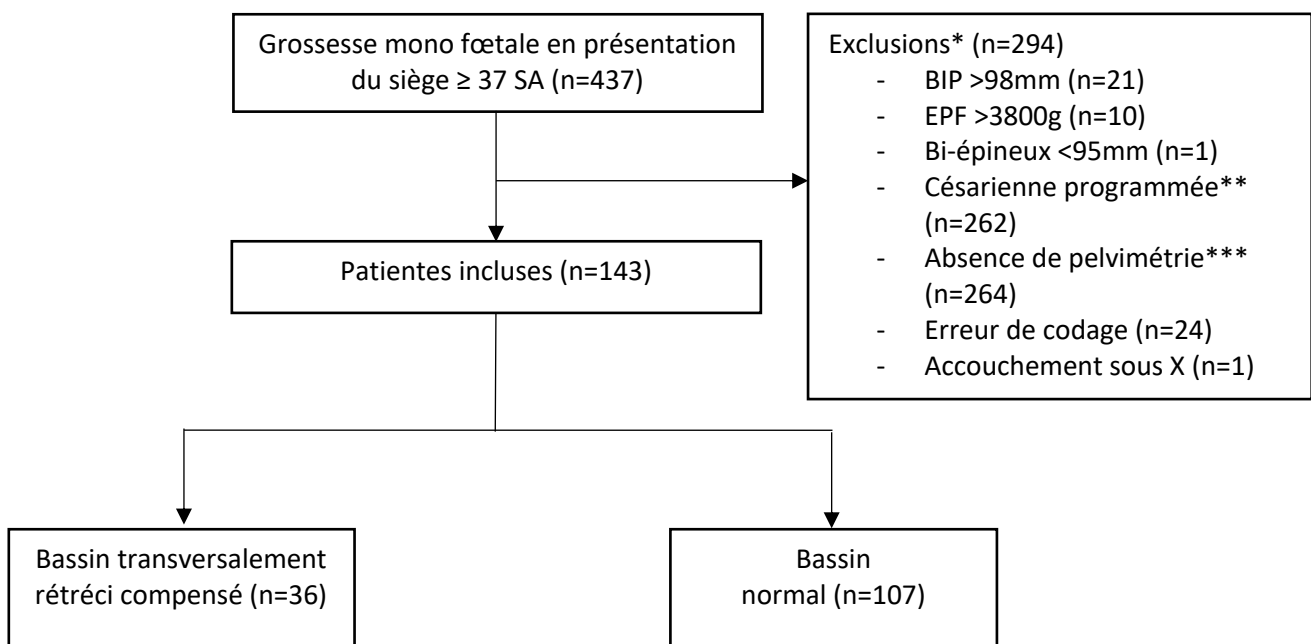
Grossesse mono fœtale en présentation du siège ≥ 37 SA (n=437)

Exclusions* (n=294)
- BIP >98mm (n=21)
- EPF >3800g (n=10)
- Bi-épineux <95mm (n=1)
- Césarienne programmée** (n=262)
- Absence de pelvimétrie*** (n=264)
- Erreur de codage (n=24)
- Accouchement sous X (n=1)

Patientes incluses (n=143)

Bassin transversalement rétréci compensé (n=36)

Bassin normal (n=107)